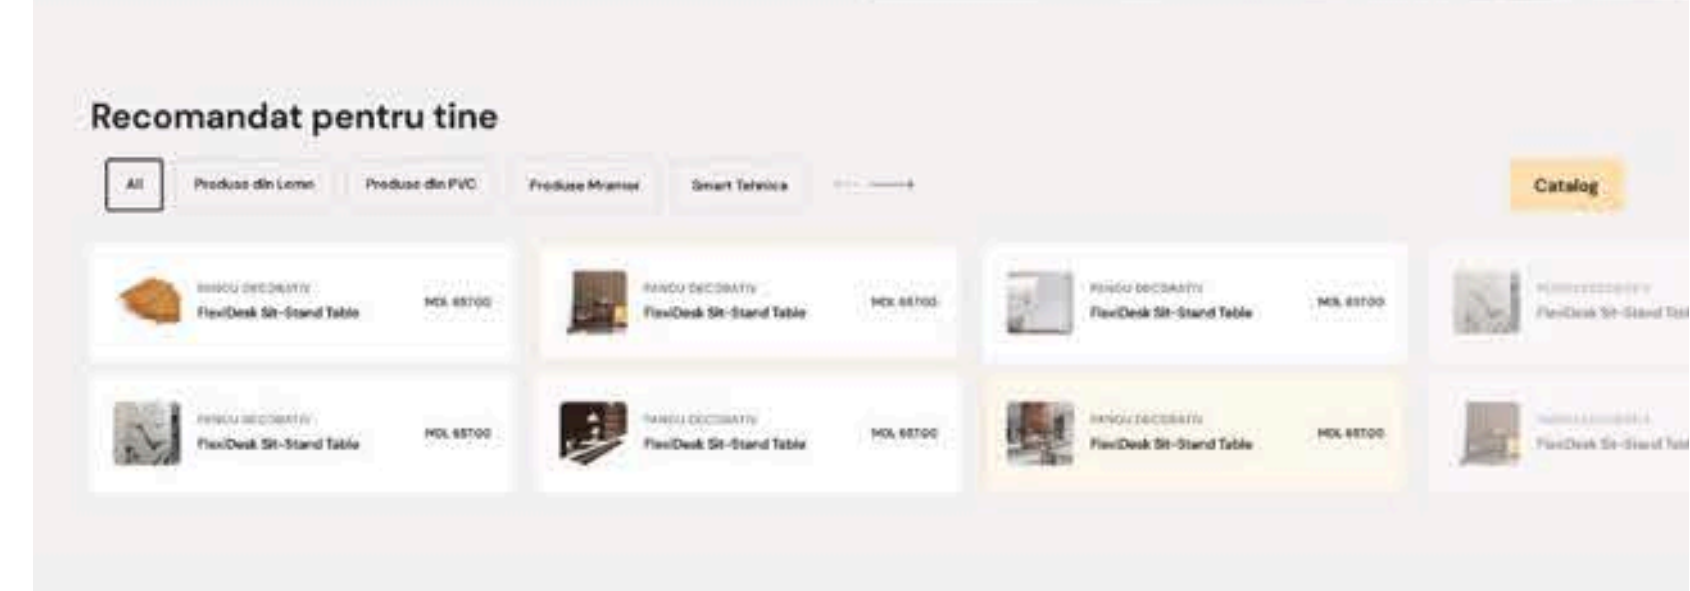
Recomandat pentru tine

All

Produse din Lemn

Produse din PVC

Produse Mramor

Smart Tehnica

Catalog

PANOU DECORATIV
FlexiDesk Sit-Stand Table
MDL 657.00

PANOU DECORATIV
FlexiDesk Sit-Stand Table
MDL 657.00

PANOU DECORATIV
FlexiDesk Sit-Stand Table
MDL 657.00

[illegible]
FlexiDesk Sit-Stand Tab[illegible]

PANOU DECORATIV
FlexiDesk Sit-Stand Table
MDL 657.00

PANOU DECORATIV
FlexiDesk Sit-Stand Table
MDL 657.00

PANOU DECORATIV
FlexiDesk Sit-Stand Table
MDL 657.00

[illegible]
FlexiDesk Sit-Stand Tab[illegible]